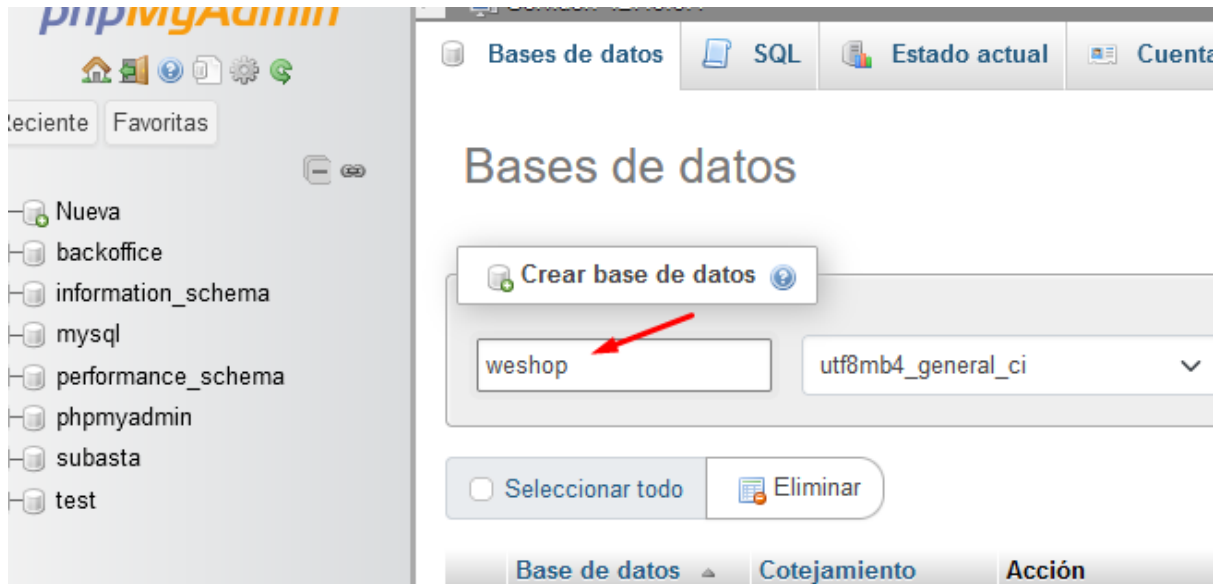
phpMyAdmin

Reciente Favoritas

Nueva
backoffice
information_schema
mysql
performance_schema
phpmyadmin
subasta
test

Bases de datos SQL Estado actual Cuenta

Bases de datos

Crear base de datos

weshop
utf8mb4_general_ci

Seleccionar todo
Eliminar

| Base de datos | Cotejamiento | Acción |
|---|---|---|